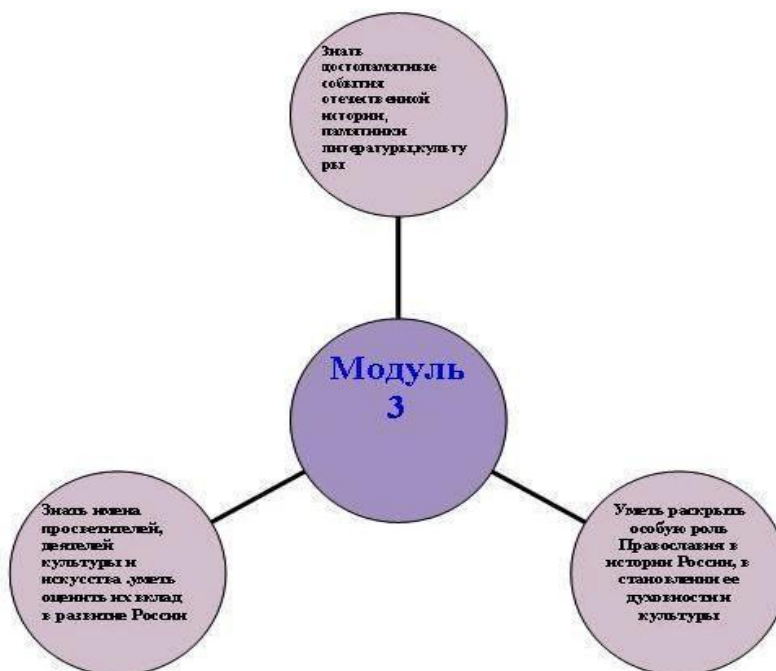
Знать достопамятные события отечественной истории, памятники литературы,культуры

Модуль 3

Знать имена просветителей, деятелей культуры и искусства ,уметь оценить их вклад в развитие России

Уметь раскрыть особую роль Православия в истории России, в становлении ее духовности и культуры